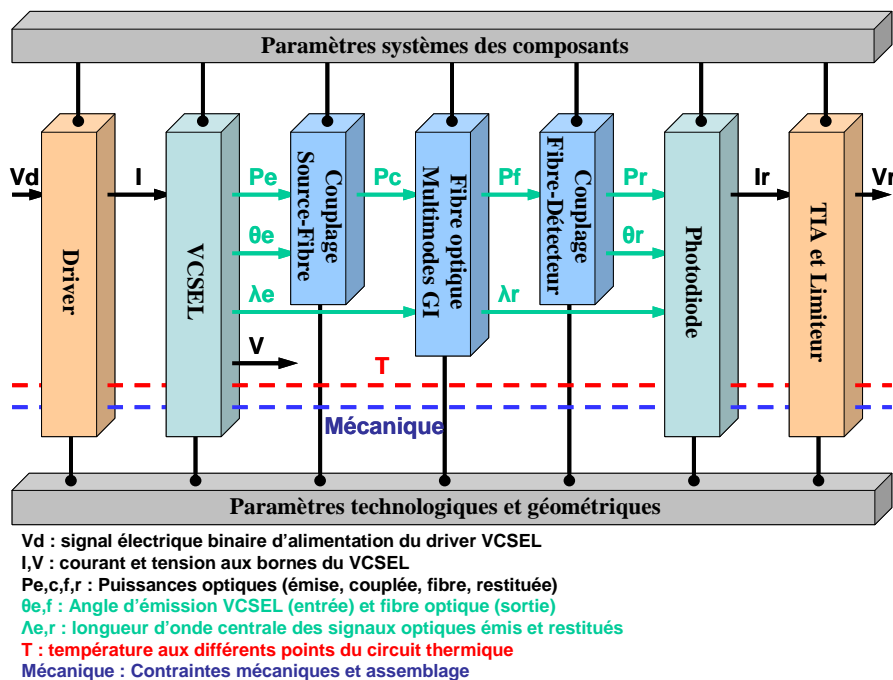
Paramètres systèmes des composants

Vd

I

Driver

VCSEL

Pe

θe

λe

V

Couplage Source-Fibre

Pc

Fibre optique Multimodes GI

Pf

λr

Couplage Fibre-Détecteur

Pr

θr

Photodiode

Ir

TIA et Limiteur

Vr

T

Mécanique

Paramètres technologiques et géométriques

Vd : signal électrique binaire d'alimentation du driver VCSEL
I,V : courant et tension aux bornes du VCSEL
Pe,c,f,r : Puissances optiques (émise, couplée, fibre, restituée)
θe,f : Angle d'émission VCSEL (entrée) et fibre optique (sortie)
Λe,r : longueur d'onde centrale des signaux optiques émis et restitués
T : température aux différents points du circuit thermique
Mécanique : Contraintes mécaniques et assemblage